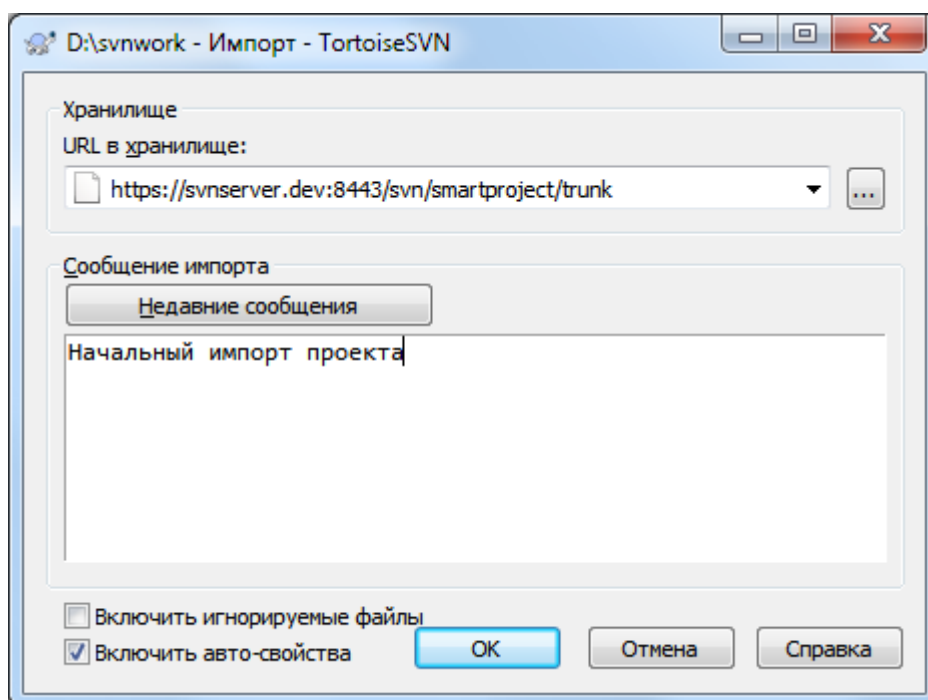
D:\svnwork - Импорт - TortoiseSVN

Хранилище

URL в хранилище:

https://svnserver.dev:8443/svn/smartproject/trunk

...

Сообщение импорта

Недавние сообщения

Начальный импорт проекта

Включить игнорируемые файлы

Включить авто-свойства

OK

Отмена

Справка